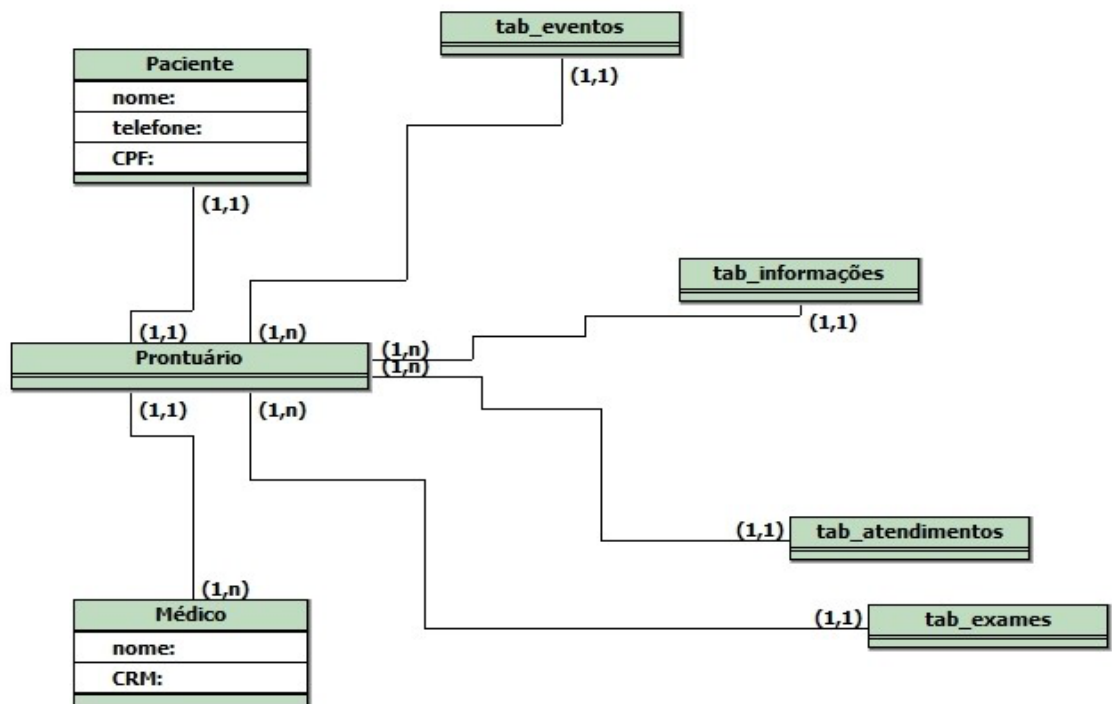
tab_eventos

(1,1)

Paciente

nome:

telefone:

CPF:

(1,1)

tab_informações

(1,1)

(1,1)

(1,n)

Prontuário

(1,n)

(1,n)

(1,1)

(1,n)

(1,1)

tab_atendimentos

(1,n)

Médico

nome:

CRM:

(1,1)

tab_exames